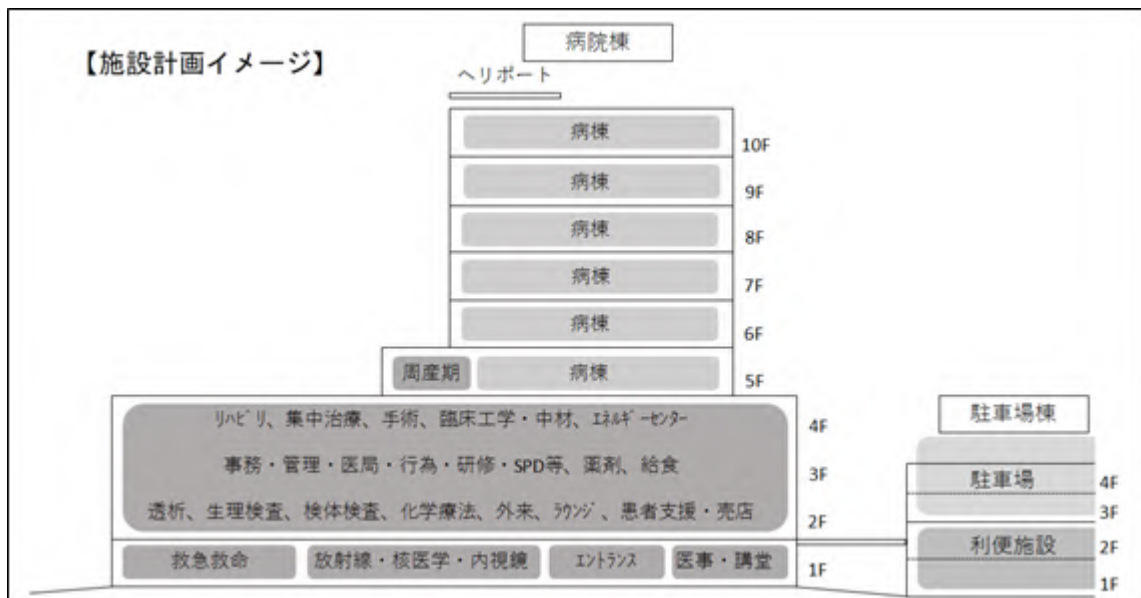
【施設計画イメージ】

病院棟

ヘリポート

病棟 10F

病棟 9F

病棟 8F

病棟 7F

病棟 6F

周産期 病棟 5F

リハビリ、集中治療、手術、臨床工学・中材、エネルギーセンター 4F

事務・管理・医局・行為・研修・SPD等、薬剤、給食 3F

透析、生理検査、検体検査、化学療法、外来、ラウンジ、患者支援・売店 2F

救急救命 放射線・核医学・内視鏡 エントランス 医事・講堂 1F

駐車場棟

駐車場 4F 3F

利便施設 2F 1F